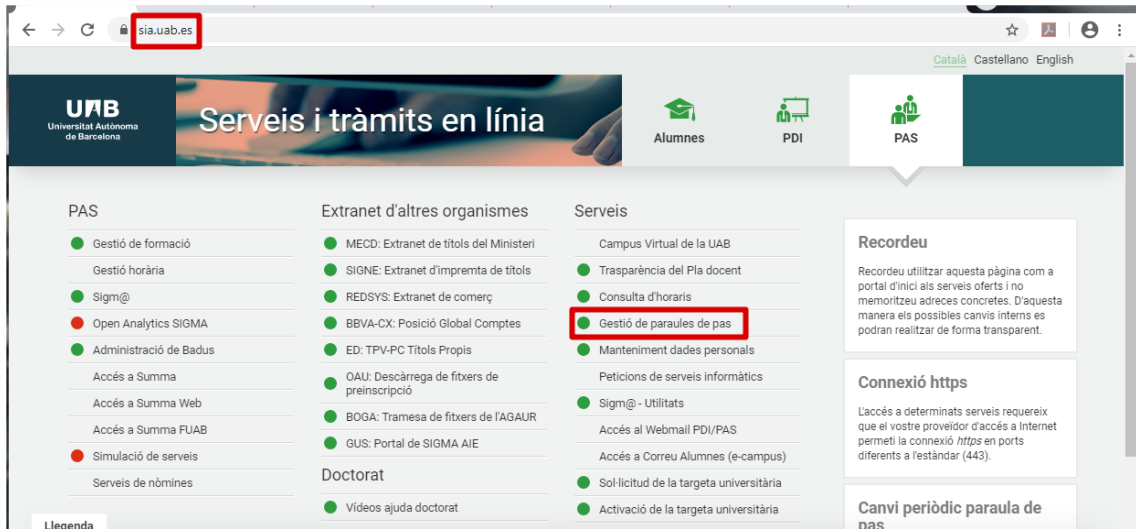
sia.uab.es

Català Castellano English

UAB
Universitat Autònoma de Barcelona

Serveis i tràmits en línia

Alumnes
PDI
PAS

PAS
Gestió de formació
Gestió horària
Sigm@
Open Analytics SIGMA
Administració de Badus
Accés a Summa
Accés a Summa Web
Accés a Summa FUAB
Simulació de serveis
Serveis de nòmines

Extranet d'altres organismes
MECD: Extranet de títols del Ministeri
SIGNE: Extranet d'impremta de títols
REDSYS: Extranet de comerç
BBVA-CX: Posició Global Comptes
ED: TPV-PC Títols Propis
OAU: Descàrrega de fitxers de preinscripció
BOGA: Tramesa de fitxers de l'AGAUR
GUS: Portal de SIGMA AIE

Doctorat
Vídeos ajuda doctorat

Serveis
Campus Virtual de la UAB
Trasparència del Pla docent
Consulta d'horaris
Gestió de paraules de pas
Manteniment dades personals
Peticions de serveis informàtics
Sigm@ - Utilitats
Accés al Webmail PDI/PAS
Accés a Correu Alumnes (e-campus)
Sol·licitud de la targeta universitària
Activació de la targeta universitària

Recordeu
Recordeu utilitzar aquesta pàgina com a portal d'inici als serveis oferts i no memoritzeu adreces concretes. D'aquesta manera els possibles canvis interns es podran realitzar de forma transparent.

Connexió https
L'accés a determinats serveis requereix que el vostre proveïdor d'accés a Internet permeti la connexió *https* en ports diferents a l'estàndar (443).

Canvi periòdic paraula de pas

Llegenda